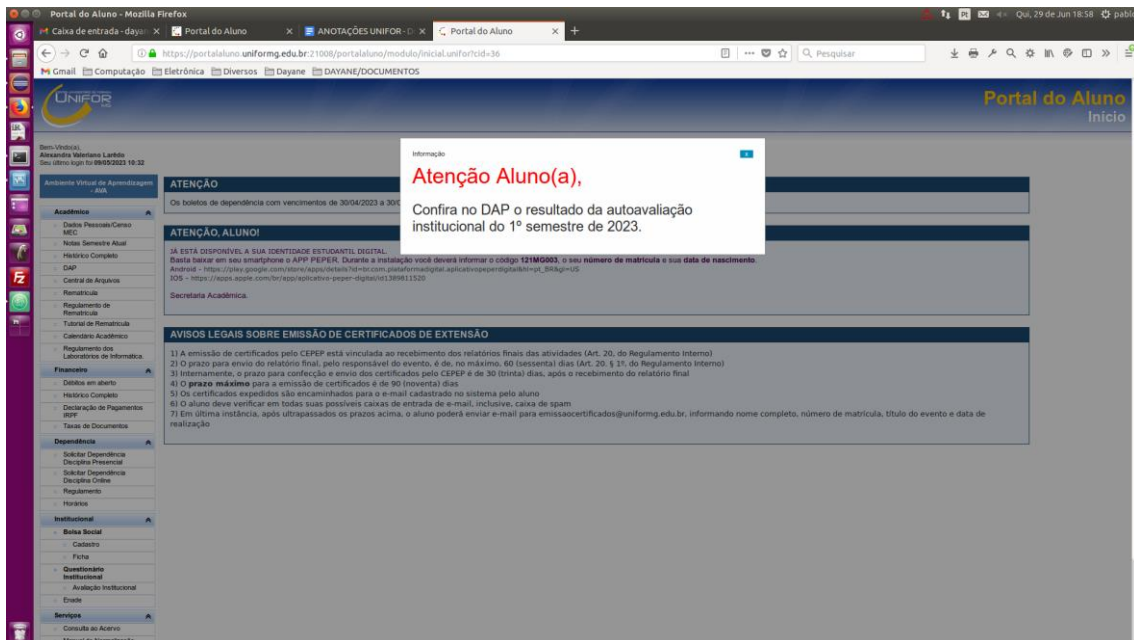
Portal do Aluno - Mozilla Firefox

Qui, 29 de Jun 18:58 pablo

Caixa de entrada - dayan | Portal do Aluno | ANOTAÇÕES UNIFOR - D | Portal do Aluno

https://portalaluno.uniformg.edu.br:21008/portalaluno/modulo/inicial.unifor?cid=36

Pesquisar

Gmail Computação Eletrônica Diversos Dayane DAYANE/DOCUMENTOS

UNIFOR

Portal do Aluno
Início

Bem-Vindo(a),
Alexandra Valeriano Larêdo
Seu último login foi 09/05/2023 10:32

Ambiente Virtual de Aprendizagem - AVA

Acadêmico
Dados Pessoais/Censo MEC
Notas Semestre Atual
Histórico Completo
DAP
Central de Arquivos
Rematrícula
Regulamento de Rematrícula
Tutorial de Rematrícula
Calendário Acadêmico
Regulamento dos Laboratórios de Informática.

Financeiro
Débitos em aberto
Histórico Completo
Declaração de Pagamentos IRPF
Taxas de Documentos

Dependência
Solicitar Dependência Disciplina Presencial
Solicitar Dependência Disciplina Online
Regulamento
Horários

Institucional
Bolsa Social
Cadastro
Ficha
Questionário Institucional
Avaliação Institucional
Enade

Serviços
Consulta ao Acervo

ATENÇÃO
Os boletos de dependência com vencimentos de 30/04/2023 a 30/0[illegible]

ATENÇÃO, ALUNO!
JÁ ESTÁ DISPONÍVEL A SUA IDENTIDADE ESTUDANTIL DIGITAL.
Basta baixar em seu smartphone o APP PEPER. Durante a instalação você deverá informar o código 121MG003, o seu número de matrícula e sua data de nascimento.
Android - https://play.google.com/store/apps/details?id=br.com.plataformadigital.aplicativopeperdigital&hl=pt_BR&gl=US
IOS - https://apps.apple.com/br/app/aplicativo-peper-digital/id1389811520

Secretaria Acadêmica.

AVISOS LEGAIS SOBRE EMISSÃO DE CERTIFICADOS DE EXTENSÃO
1) A emissão de certificados pelo CEPEP está vinculada ao recebimento dos relatórios finais das atividades (Art. 20, do Regulamento Interno)
2) O prazo para envio do relatório final, pelo responsável do evento, é de, no máximo, 60 (sessenta) dias (Art. 20, § 1º, do Regulamento Interno)
3) Internamente, o prazo para confecção e envio dos certificados pelo CEPEP é de 30 (trinta) dias, após o recebimento do relatório final
4) O prazo máximo para a emissão de certificados é de 90 (noventa) dias
5) Os certificados expedidos são encaminhados para o e-mail cadastrado no sistema pelo aluno
6) O aluno deve verificar em todas suas possíveis caixas de entrada de e-mail, inclusive, caixa de spam
7) Em última instância, após ultrapassados os prazos acima, o aluno poderá enviar e-mail para emissaocertificados@uniformg.edu.br, informando nome completo, número de matrícula, título do evento e data de realização

Informação
x
Atenção Aluno(a),
Confira no DAP o resultado da autoavaliação institucional do 1º semestre de 2023.